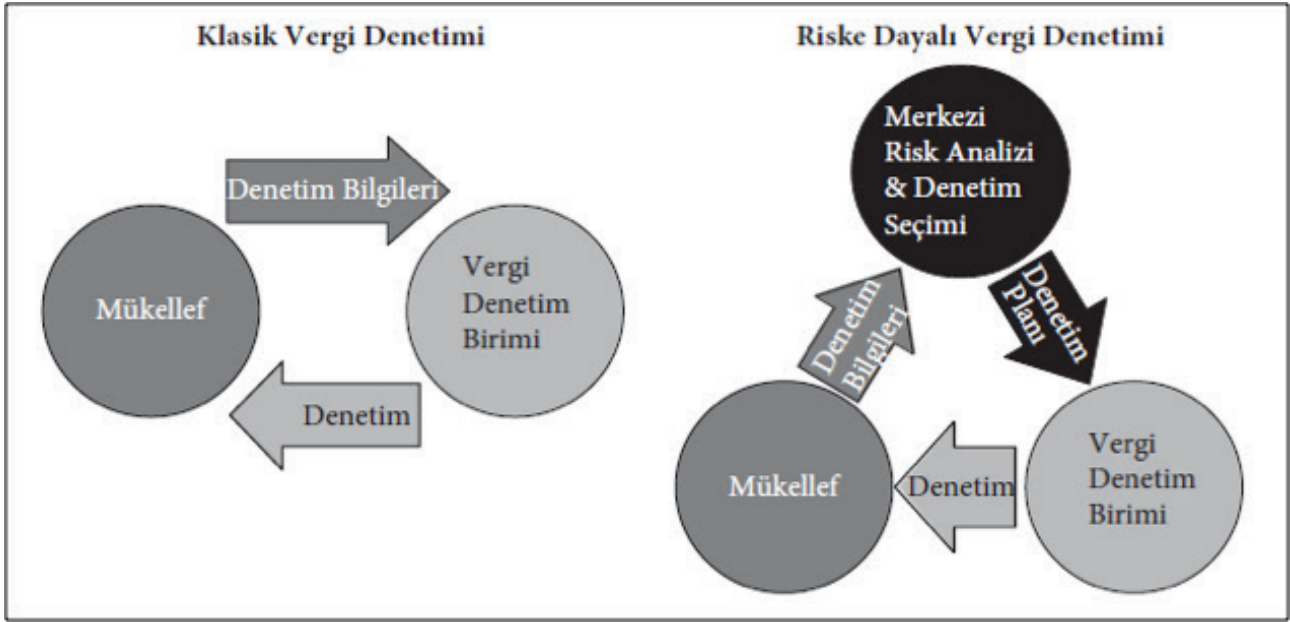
Klasik Vergi Denetimi

Denetim Bilgileri

Mükellef

Vergi Denetim Birimi

Denetim

Riske Dayalı Vergi Denetimi

Merkezi Risk Analizi & Denetim Seçimi

Denetim Bilgileri

Denetim Planı

Mükellef

Denetim

Vergi Denetim Birimi